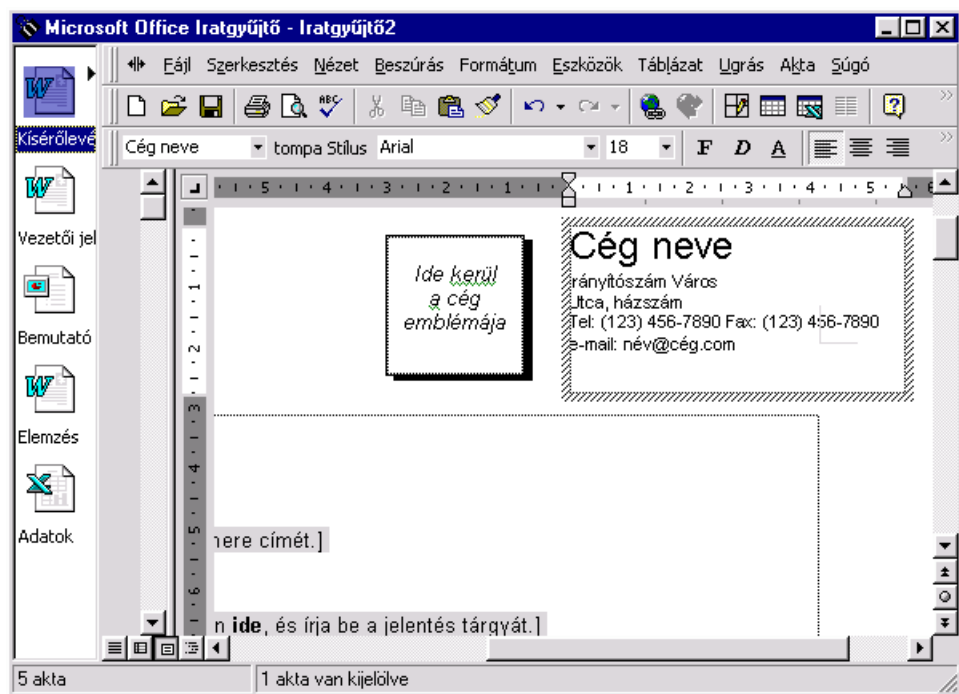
Microsoft Office Iratgyűjtő - Iratgyűjtő2

Fájl Szerkesztés Nézet Beszúrás Formátum Eszközök Táblázat Ugrás Akta Súgó

Cég neve tompa Stílus Arial 18 F D A

Kísérőlevé

Vezetői jel

Bemutató

Elemzés

Adatok

Ide kerül a cég emblémája

Céq neve
rányítószám Város
Utca, házszám
Tel: (123) 456-7890 Fax: (123) 456-7890
e-mail: név@cég.com

nere címét.]

n **ide**, és írja be a jelentés tárgyát.]

5 akta

1 akta van kijelölve